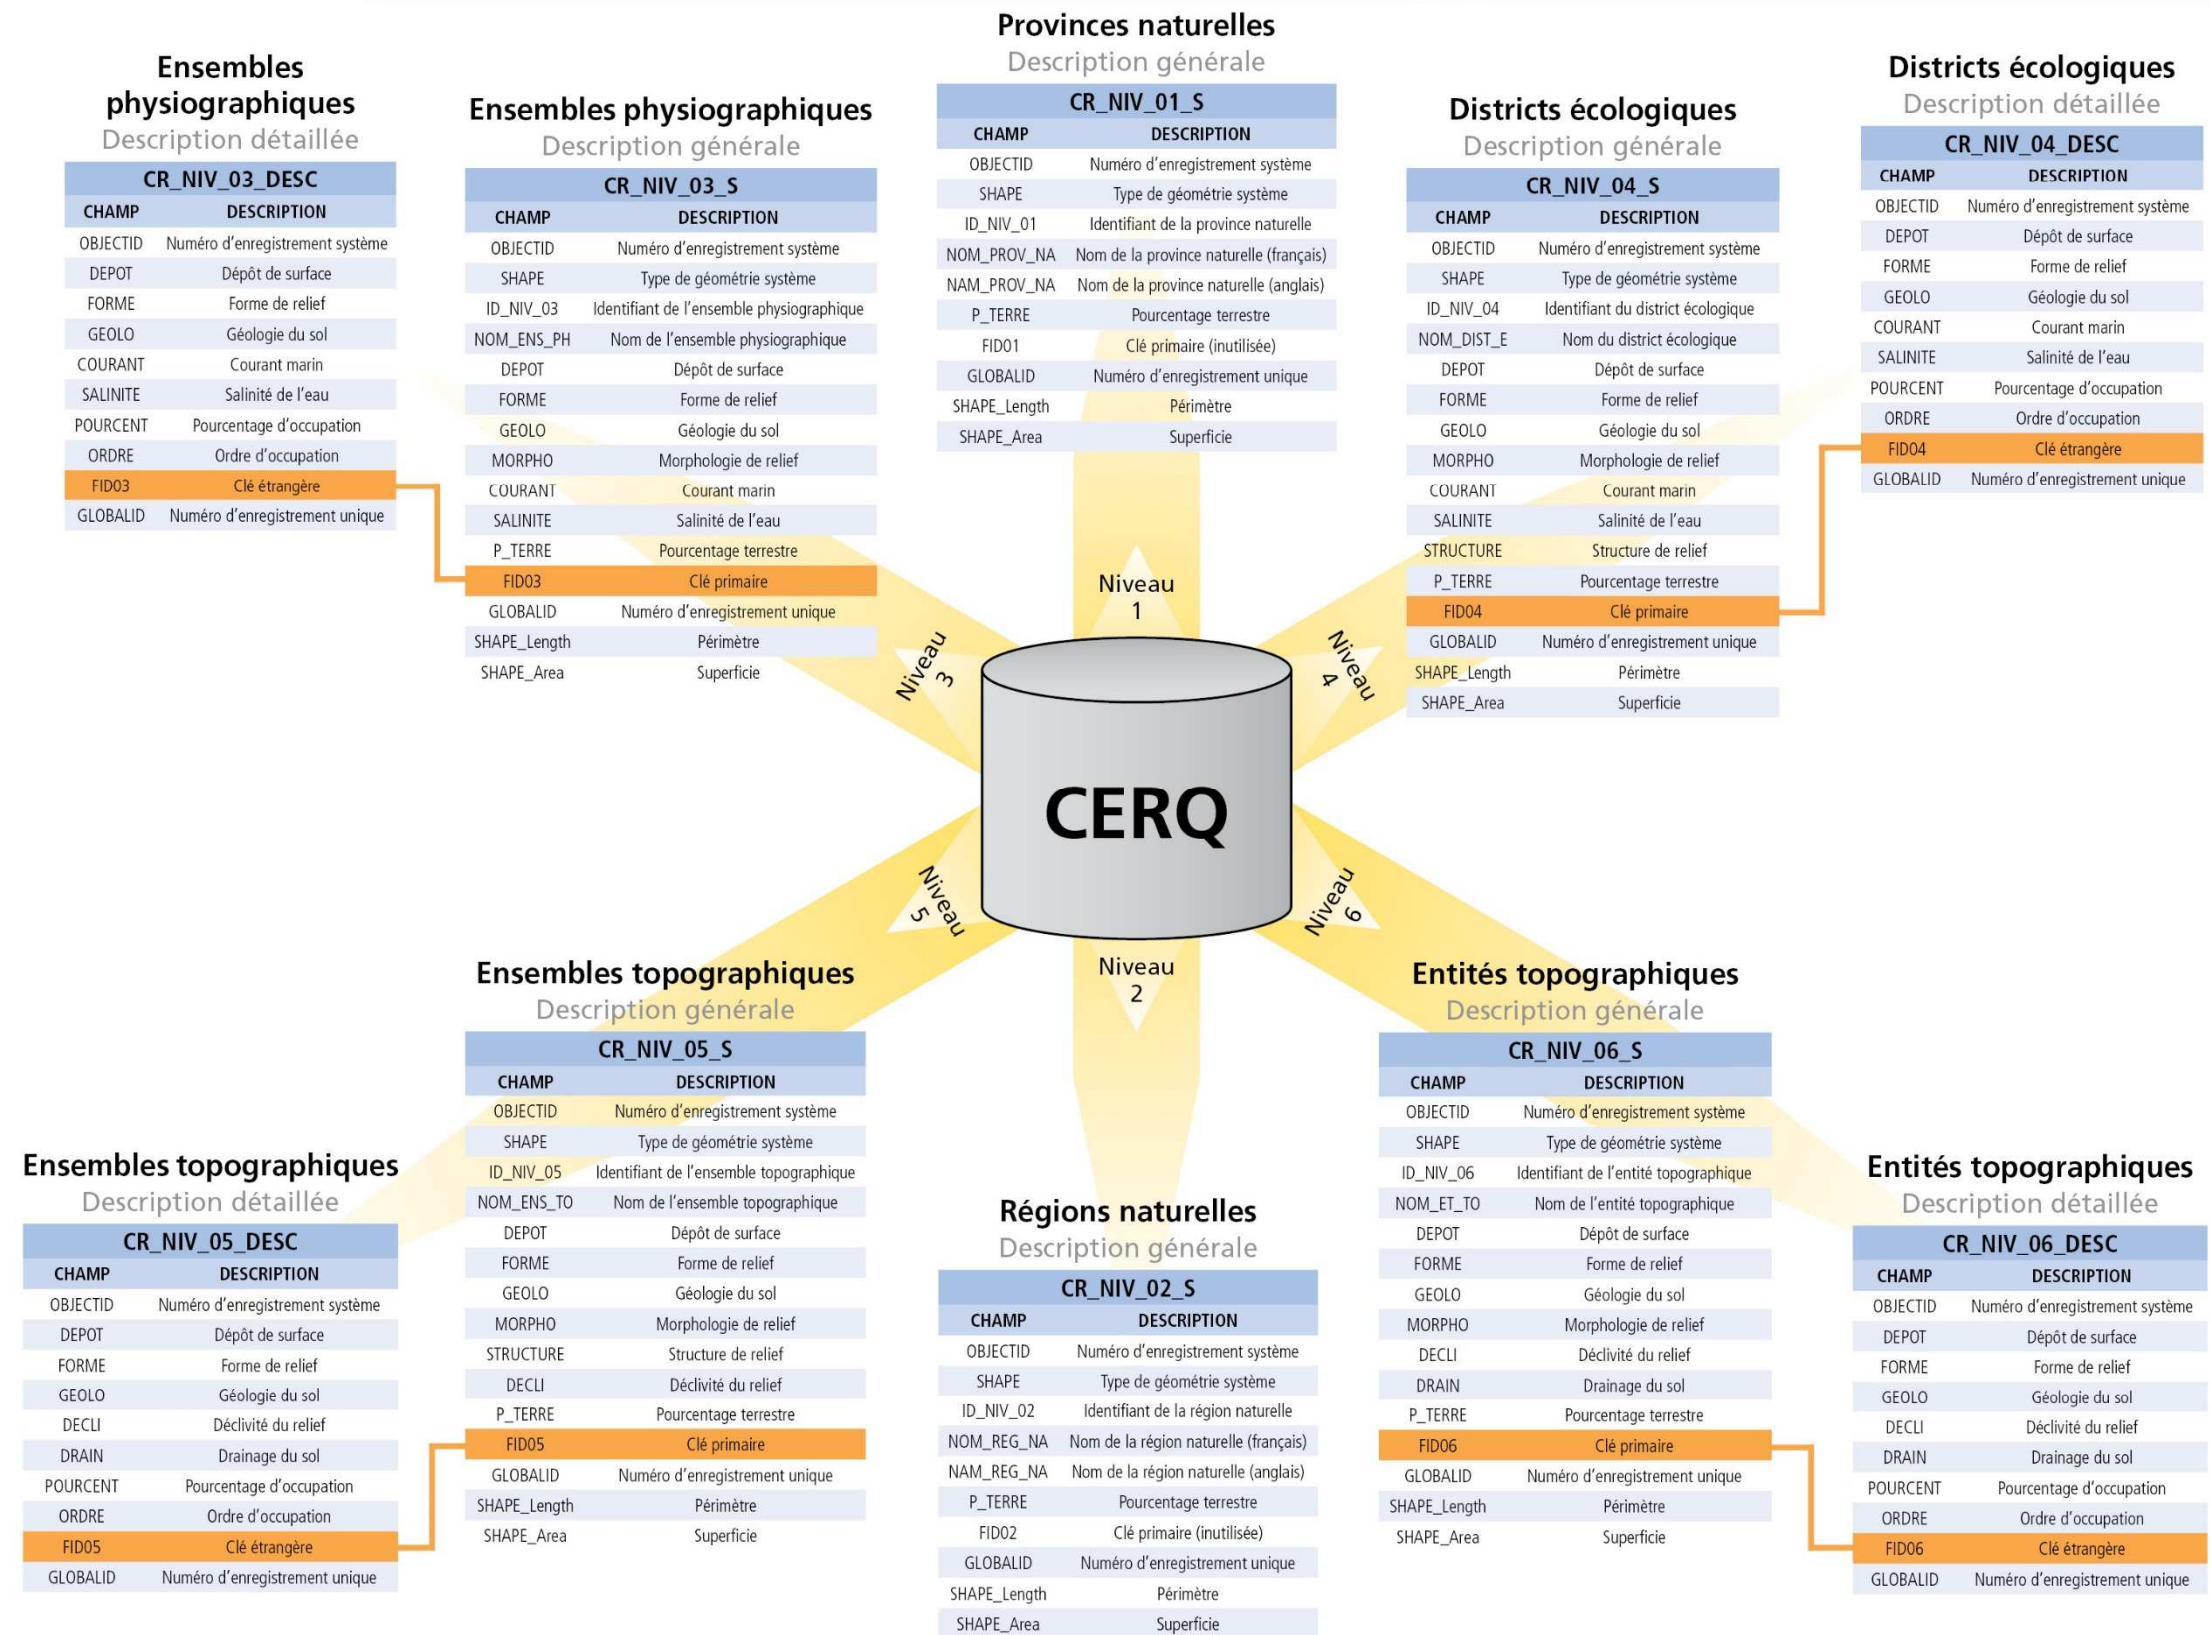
Ensembles physiographiques
Description détaillée

| CR_NIV_03_DESC | |
|---|---|
| CHAMP | DESCRIPTION |
| OBJECTID | Numéro d'enregistrement système |
| DEPOT | Dépôt de surface |
| FORME | Forme de relief |
| GEOLO | Géologie du sol |
| COURANT | Courant marin |
| SALINITE | Salinité de l'eau |
| POURCENT | Pourcentage d'occupation |
| ORDRE | Ordre d'occupation |
| FID03 | Clé étrangère |
| GLOBALID | Numéro d'enregistrement unique |

Ensembles physiographiques
Description générale

| CR_NIV_03_S | |
|---|---|
| CHAMP | DESCRIPTION |
| OBJECTID | Numéro d'enregistrement système |
| SHAPE | Type de géométrie système |
| ID_NIV_03 | Identifiant de l'ensemble physiographique |
| NOM_ENS_PH | Nom de l'ensemble physiographique |
| DEPOT | Dépôt de surface |
| FORME | Forme de relief |
| GEOLO | Géologie du sol |
| MORPHO | Morphologie de relief |
| COURANT | Courant marin |
| SALINITE | Salinité de l'eau |
| P_TERRE | Pourcentage terrestre |
| FID03 | Clé primaire |
| GLOBALID | Numéro d'enregistrement unique |
| SHAPE_Length | Périmètre |
| SHAPE_Area | Superficie |

Provinces naturelles
Description générale

| CR_NIV_01_S | |
|---|---|
| CHAMP | DESCRIPTION |
| OBJECTID | Numéro d'enregistrement système |
| SHAPE | Type de géométrie système |
| ID_NIV_01 | Identifiant de la province naturelle |
| NOM_PROV_NA | Nom de la province naturelle (français) |
| NAM_PROV_NA | Nom de la province naturelle (anglais) |
| P_TERRE | Pourcentage terrestre |
| FID01 | Clé primaire (inutilisée) |
| GLOBALID | Numéro d'enregistrement unique |
| SHAPE_Length | Périmètre |
| SHAPE_Area | Superficie |

Districts écologiques
Description générale

| CR_NIV_04_S | |
|---|---|
| CHAMP | DESCRIPTION |
| OBJECTID | Numéro d'enregistrement système |
| SHAPE | Type de géométrie système |
| ID_NIV_04 | Identifiant du district écologique |
| NOM_DIST_E | Nom du district écologique |
| DEPOT | Dépôt de surface |
| FORME | Forme de relief |
| GEOLO | Géologie du sol |
| MORPHO | Morphologie de relief |
| COURANT | Courant marin |
| SALINITE | Salinité de l'eau |
| STRUCTURE | Structure de relief |
| P_TERRE | Pourcentage terrestre |
| FID04 | Clé primaire |
| GLOBALID | Numéro d'enregistrement unique |
| SHAPE_Length | Périmètre |
| SHAPE_Area | Superficie |

Districts écologiques
Description détaillée

| CR_NIV_04_DESC | |
|---|---|
| CHAMP | DESCRIPTION |
| OBJECTID | Numéro d'enregistrement système |
| DEPOT | Dépôt de surface |
| FORME | Forme de relief |
| GEOLO | Géologie du sol |
| COURANT | Courant marin |
| SALINITE | Salinité de l'eau |
| POURCENT | Pourcentage d'occupation |
| ORDRE | Ordre d'occupation |
| FID04 | Clé étrangère |
| GLOBALID | Numéro d'enregistrement unique |

Niveau 1
Niveau 3
Niveau 4
CERQ
Niveau 5
Niveau 6
Niveau 2

Ensembles topographiques
Description générale

| CR_NIV_05_S | |
|---|---|
| CHAMP | DESCRIPTION |
| OBJECTID | Numéro d'enregistrement système |
| SHAPE | Type de géométrie système |
| ID_NIV_05 | Identifiant de l'ensemble topographique |
| NOM_ENS_TO | Nom de l'ensemble topographique |
| DEPOT | Dépôt de surface |
| FORME | Forme de relief |
| GEOLO | Géologie du sol |
| MORPHO | Morphologie de relief |
| STRUCTURE | Structure de relief |
| DECLI | Déclivité du relief |
| P_TERRE | Pourcentage terrestre |
| FID05 | Clé primaire |
| GLOBALID | Numéro d'enregistrement unique |
| SHAPE_Length | Périmètre |
| SHAPE_Area | Superficie |

Entités topographiques
Description générale

| CR_NIV_06_S | |
|---|---|
| CHAMP | DESCRIPTION |
| OBJECTID | Numéro d'enregistrement système |
| SHAPE | Type de géométrie système |
| ID_NIV_06 | Identifiant de l'entité topographique |
| NOM_ET_TO | Nom de l'entité topographique |
| DEPOT | Dépôt de surface |
| FORME | Forme de relief |
| GEOLO | Géologie du sol |
| MORPHO | Morphologie de relief |
| DECLI | Déclivité du relief |
| DRAIN | Drainage du sol |
| P_TERRE | Pourcentage terrestre |
| FID06 | Clé primaire |
| GLOBALID | Numéro d'enregistrement unique |
| SHAPE_Length | Périmètre |
| SHAPE_Area | Superficie |

Ensembles topographiques
Description détaillée

| CR_NIV_05_DESC | |
|---|---|
| CHAMP | DESCRIPTION |
| OBJECTID | Numéro d'enregistrement système |
| DEPOT | Dépôt de surface |
| FORME | Forme de relief |
| GEOLO | Géologie du sol |
| DECLI | Déclivité du relief |
| DRAIN | Drainage du sol |
| POURCENT | Pourcentage d'occupation |
| ORDRE | Ordre d'occupation |
| FID05 | Clé étrangère |
| GLOBALID | Numéro d'enregistrement unique |

Régions naturelles
Description générale

| CR_NIV_02_S | |
|---|---|
| CHAMP | DESCRIPTION |
| OBJECTID | Numéro d'enregistrement système |
| SHAPE | Type de géométrie système |
| ID_NIV_02 | Identifiant de la région naturelle |
| NOM_REG_NA | Nom de la région naturelle (français) |
| NAM_REG_NA | Nom de la région naturelle (anglais) |
| P_TERRE | Pourcentage terrestre |
| FID02 | Clé primaire (inutilisée) |
| GLOBALID | Numéro d'enregistrement unique |
| SHAPE_Length | Périmètre |
| SHAPE_Area | Superficie |

Entités topographiques
Description détaillée

| CR_NIV_06_DESC | |
|---|---|
| CHAMP | DESCRIPTION |
| OBJECTID | Numéro d'enregistrement système |
| DEPOT | Dépôt de surface |
| FORME | Forme de relief |
| GEOLO | Géologie du sol |
| DECLI | Déclivité du relief |
| DRAIN | Drainage du sol |
| POURCENT | Pourcentage d'occupation |
| ORDRE | Ordre d'occupation |
| FID06 | Clé étrangère |
| GLOBALID | Numéro d'enregistrement unique |